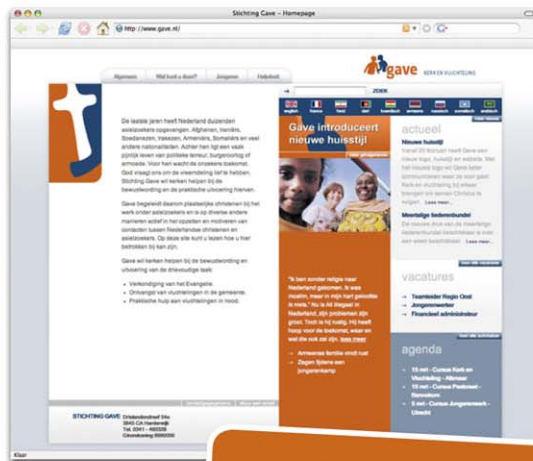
Stichting Gave - Homepage

http://www.gave.nl/

Algemeen | Wat kunt u doen? | Jongeren | Helpdesk

gave KERK EN VLUCHTELING

ZOEK

De laatste jaren heeft Nederland duizenden asielzoekers opgevangen. Afghanen, Iraniërs, Soedanezen, Irakezen, Armeniërs, Somaliërs en veel andere nationaliteiten. Achter hen ligt een vaak pijnlijk leven van politieke terreur, burgeroorlog of armoede. Voor hen wacht de onzekere toekomst. God vraagt ons om de vreemdeling lief te hebben. Stichting Gave wil kerken helpen bij de bewustwording en de praktische uitvoering hiervan.

Gave begeleidt daarom plaatselijke christenen bij het werk onder asielzoekers en is op diverse andere manieren actief in het opzetten en motiveren van contacten tussen Nederlandse christenen en asielzoekers. Op deze site kunt u lezen hoe u hier betrokken bij kan zijn.

Gave wil kerken helpen bij de bewustwording en uitvoering van de drievoudige taak:

- Verkondiging van het Evangelie.
- Ontvangst van vluchtelingen in de gemeente.
- Praktische hulp aan vluchtelingen in nood.

STICHTING GAVE Driebondsstraat 54c 3845 CA Harderwijk Tel. 0341 - 465229 Gironrekening 8000000

Gave introduceert nieuwe huisstijl

"Ik ben zonder religie naar Nederland gekomen. Ik was moslim, maar in mijn hart geloofde ik niets." Nu is Ali illegaal in Nederland, zijn problemen zijn groot. Toch is hij rustig. Hij heeft hoop voor de toekomst, waar en wat die ook zal zijn. lees meer

→ Armeense familie vindt rust
→ Zagen tijdens een jongerenkamp

actueel

Nieuwe huisstijl
Vanaf 20 februari heeft Gave een nieuw logo, huisstijl en website. Met het nieuwe logo wil Gave beter communiceren waar ze voor gaat: Kerk en vluchteling bij elkaar brengen om samen Christus te volgen. Lees meer...

Meertalige liedernbundel
De nieuwe druk van de meertalige liedernbundel beschikbaar is meer dan eerder beschikbaar. Lees meer...

vacatures

→ Teamleider Regio Oost
→ Jongerenwerker
→ Financieel administrateur

agenda

→ 15 mrt - Cursus Kerk en Vluchteling - Alkmaar
→ 15 mrt - Cursus Pastoraat - Barneveld
→ 5 mrt - Cursus Jongerenwerk - Utrecht

Klaar